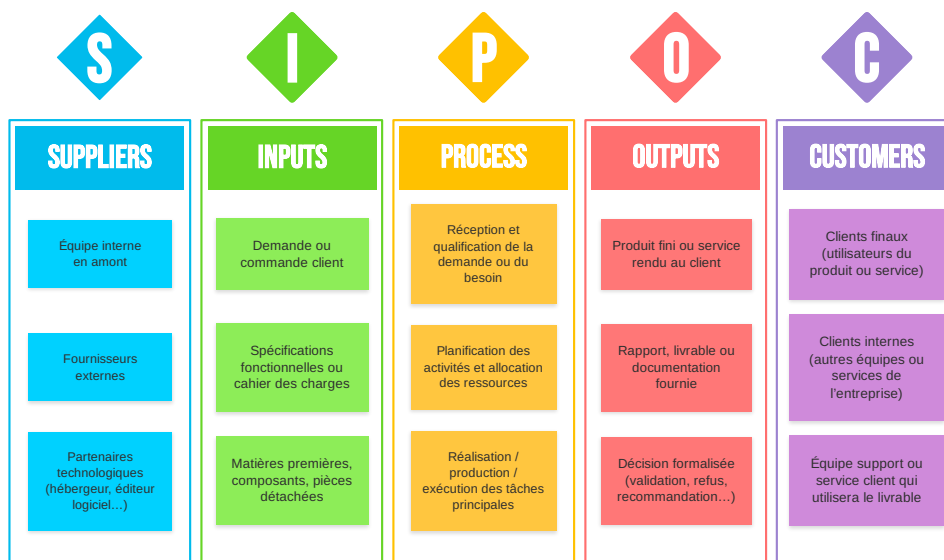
S

I

P

O

C

SUPPLIERS

Équipe interne en amont

Fournisseurs externes

Partenaires technologiques (hébergeur, éditeur logiciel…)

INPUTS

Demande ou commande client

Spécifications fonctionnelles ou cahier des charges

Matières premières, composants, pièces détachées

PROCESS

Réception et qualification de la demande ou du besoin

Planification des activités et allocation des ressources

Réalisation / production / exécution des tâches principales

OUTPUTS

Produit fini ou service rendu au client

Rapport, livrable ou documentation fournie

Décision formalisée (validation, refus, recommandation…)

CUSTOMERS

Clients finaux (utilisateurs du produit ou service)

Clients internes (autres équipes ou services de l'entreprise)

Équipe support ou service client qui utilisera le livrable